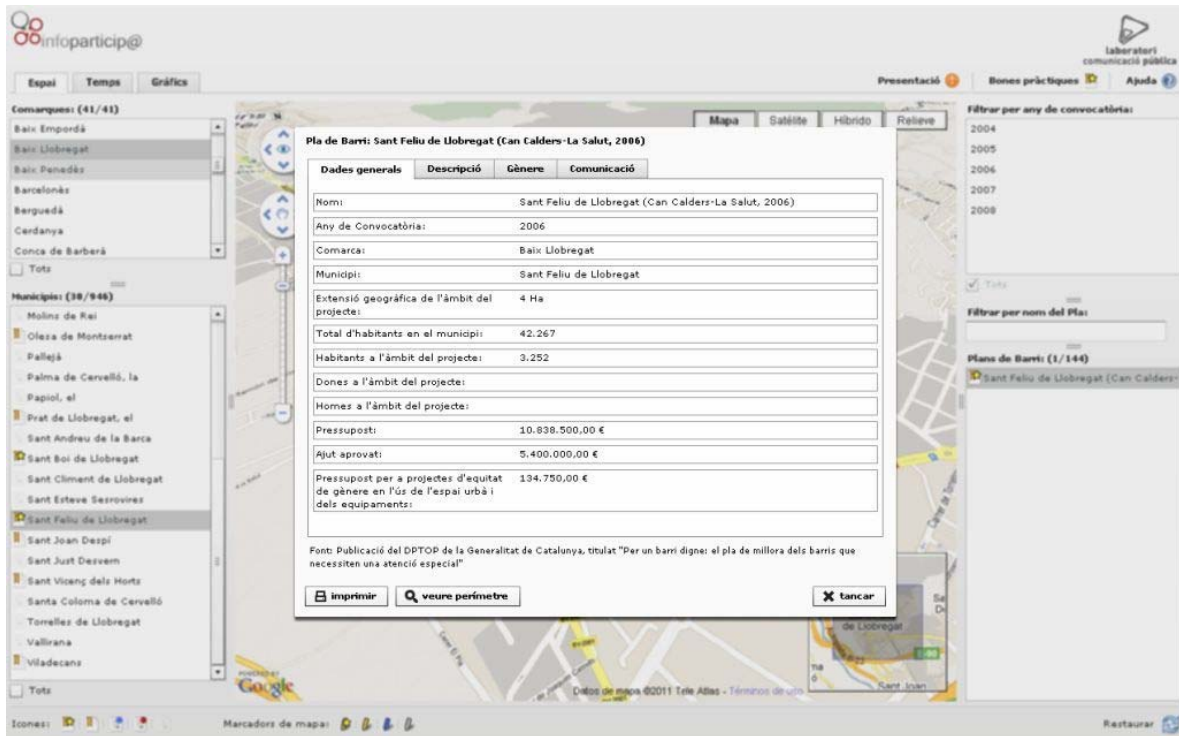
infoparticip@

laboratori comunicació pública

Espai Temps Gràfics

Presentació Bones pràctiques Ajuda

Comarques: (41/41)
Baix Empordà
Baix Llobregat
Baix Penedès
Barcelonès
Berguedà
Cerdanya
Conca de Barberà
Tots

Municipis: (30/946)
Molins de Rei
Olesa de Montserrat
Pallejà
Palma de Cervelló, la
Papiol, el
Prat de Llobregat, el
Sant Andreu de la Barca
Sant Boi de Llobregat
Sant Climent de Llobregat
Sant Esteve Sesrovires
Sant Feliu de Llobregat
Sant Joan Despí
Sant Just Desvern
Sant Vicenç dels Horts
Santa Coloma de Cervelló
Torrelles de Llobregat
Vallirana
Viladecans
Tots

Mapa Satèlite Híbrido Relieve

Pla de Barri: Sant Feliu de Llobregat (Can Calders-La Salut, 2006)

Dades generals Descripció Gènere Comunicació

| | |
|---|---|
| Nom: | Sant Feliu de Llobregat (Can Calders-La Salut, 2006) |
| Any de Convocatòria: | 2006 |
| Comarca: | Baix Llobregat |
| Municipi: | Sant Feliu de Llobregat |
| Extensió geogràfica de l'àmbit del projecte: | 4 Ha |
| Total d'habitants en el municipi: | 42.267 |
| Habitants a l'àmbit del projecte: | 3.252 |
| Dones a l'àmbit del projecte: | |
| Homes a l'àmbit del projecte: | |
| Pressupost: | 10.838.500,00 € |
| Ajut aprovat: | 5.400.000,00 € |
| Pressupost per a projectes d'equitat de gènere en l'ús de l'espai urbà i dels equipaments: | 134.750,00 € |

Font: Publicació del DPTOP de la Generalitat de Catalunya, titulat "Per un barri digne: el pla de millora dels barris que necessiten una atenció especial"

imprimir veure perímetre tancar

Filtrar per any de convocatòria:
2004
2005
2006
2007
2008
Tots

Filtrar per nom del Pla:

Plans de Barri: (1/144)
Sant Feliu de Llobregat (Can Calders-

Google
Datos de mapa ©2011 Tele Atlas - Términos de uso

Icones:
Marcadors de mapa:
Restaurar